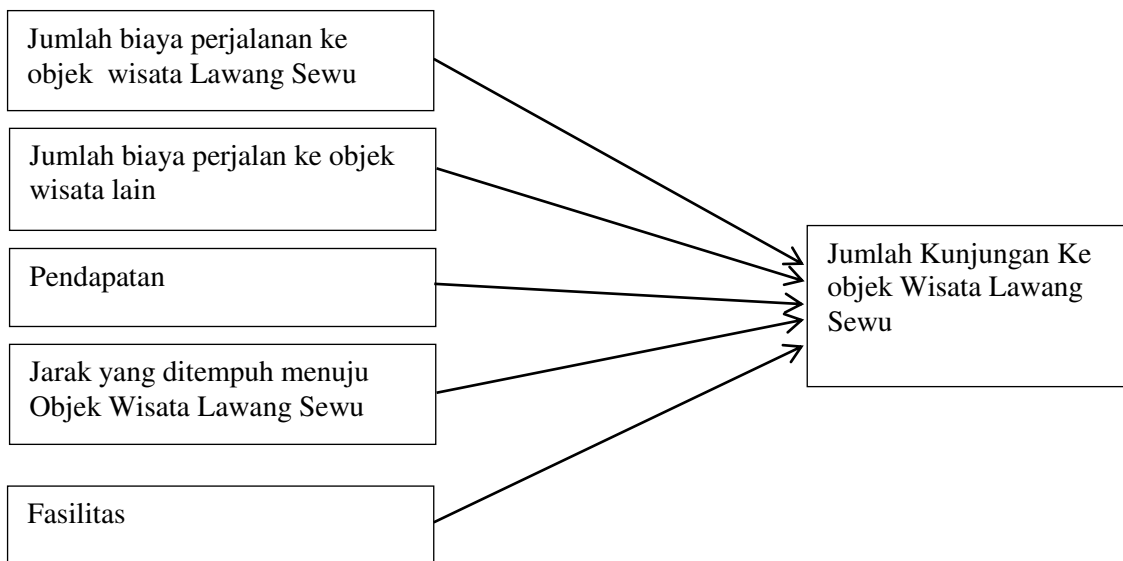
Jumlah biaya perjalanan ke objek wisata Lawang Sewu

Jumlah biaya perjalan ke objek wisata lain

Pendapatan

Jarak yang ditempuh menuju Objek Wisata Lawang Sewu

Fasilitas

Jumlah Kunjungan Ke objek Wisata Lawang Sewu